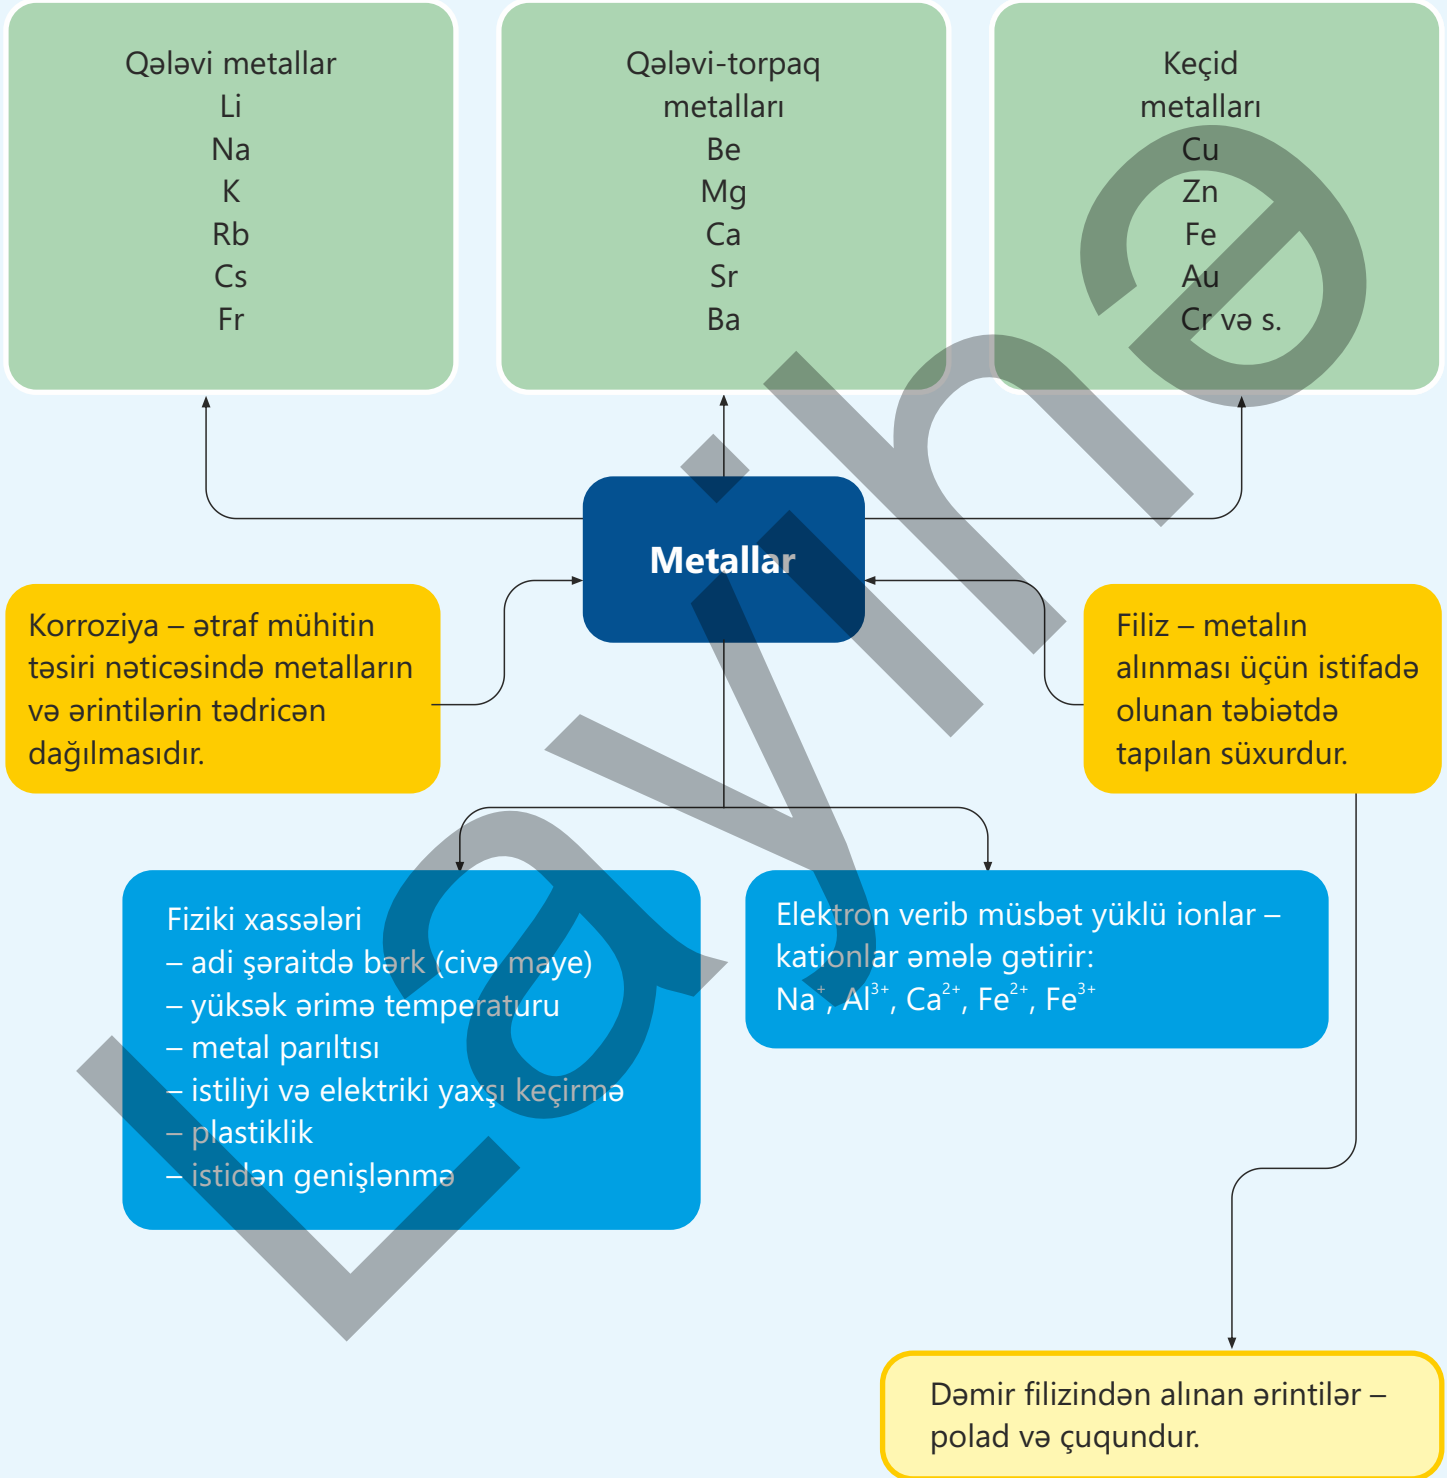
Qələvi metallar
Li
Na
K
Rb
Cs
Fr

Qələvi-torpaq metalları
Be
Mg
Ca
Sr
Ba

Keçid metalları
Cu
Zn
Fe
Au
Cr və s.

Metallar

Korroziya – ətraf mühitin təsiri nəticəsində metalların və ərintilərin tədricən dağılmasıdır.

Filiz – metalın alınması üçün istifadə olunan təbiətdə tapılan süxurdur.

Fiziki xassələri
– adi şəraitdə bərk (civə maye)
– yüksək ərimə temperaturu
– metal parıltısı
– istiliyi və elektriki yaxşı keçirmə
– plastiklik
– istidən genişlənmə

Elektron verib müsbət yüklü ionlar – kationlar əmələ gətirir:
$Na^{+}$, $Al^{3+}$, $Ca^{2+}$, $Fe^{2+}$, $Fe^{3+}$

Dəmir filizindən alınan ərintilər – polad və çuqundur.